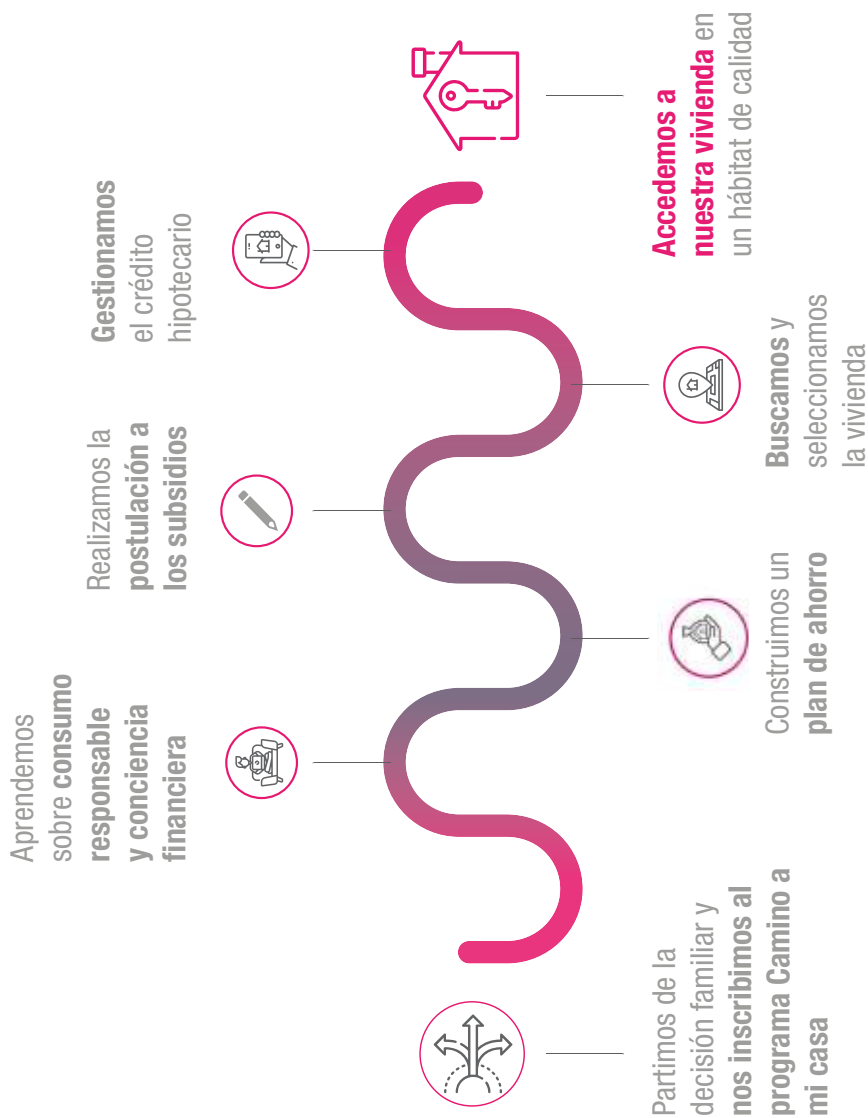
Partimos de la decisión familiar y **nos inscribimos al programa Camino a mi casa**

Aprendemos sobre **consumo responsable y conciencia financiera**

Construimos un **plan de ahorro**

Realizamos la **postulación a los subsidios**

**Buscamos** y seleccionamos la vivienda

**Gestionamos** el crédito hipotecario

**Accedemos a nuestra vivienda** en un hábitat de calidad